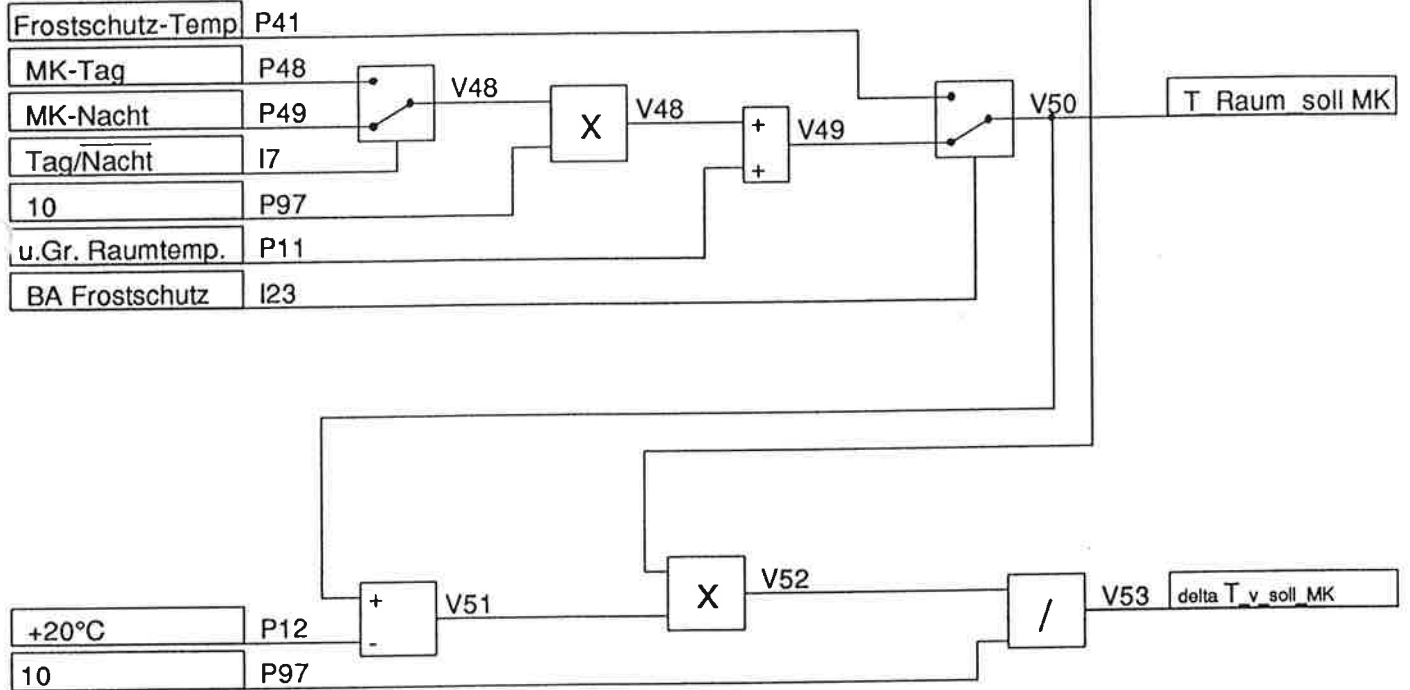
Frostschutz-Temp P41
MK-Tag P48
MK-Nacht P49
Tag/$\overline{\text{Nacht}}$ I7
10 P97
u.Gr. Raumtemp. P11
BA Frostschutz I23

V48
X
V48
+
+
V49
V50
T Raum soll MK

+
-
V51
X
V52
/
V53
delta T_v_soll_MK

+20°C P12
10 P97